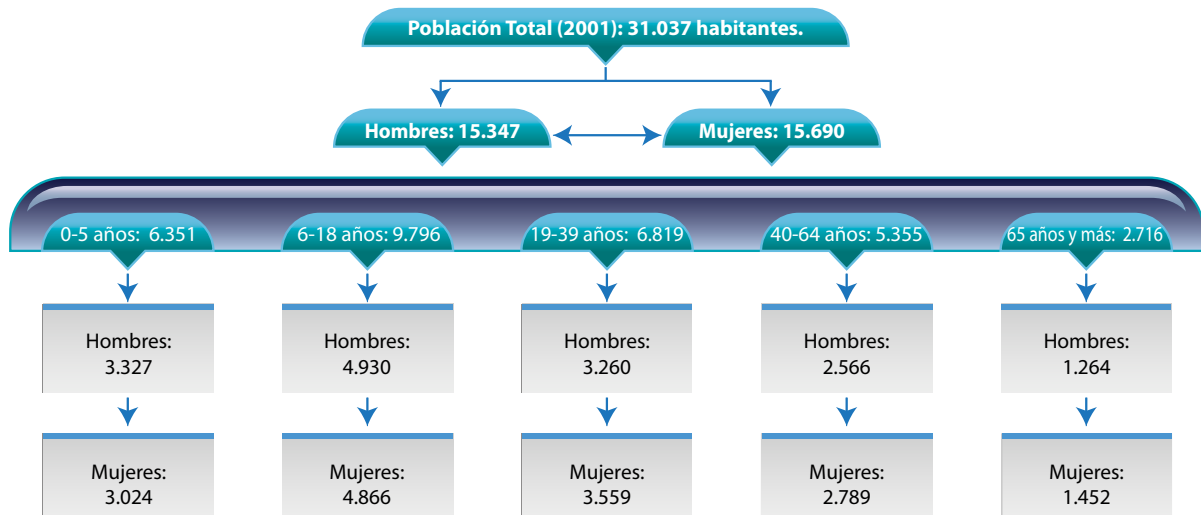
Población Total (2001): 31.037 habitantes.

Hombres: 15.347

Mujeres: 15.690

0-5 años: 6.351

Hombres: 3.327

Mujeres: 3.024

6-18 años: 9.796

Hombres: 4.930

Mujeres: 4.866

19-39 años: 6.819

Hombres: 3.260

Mujeres: 3.559

40-64 años: 5.355

Hombres: 2.566

Mujeres: 2.789

65 años y más: 2.716

Hombres: 1.264

Mujeres: 1.452